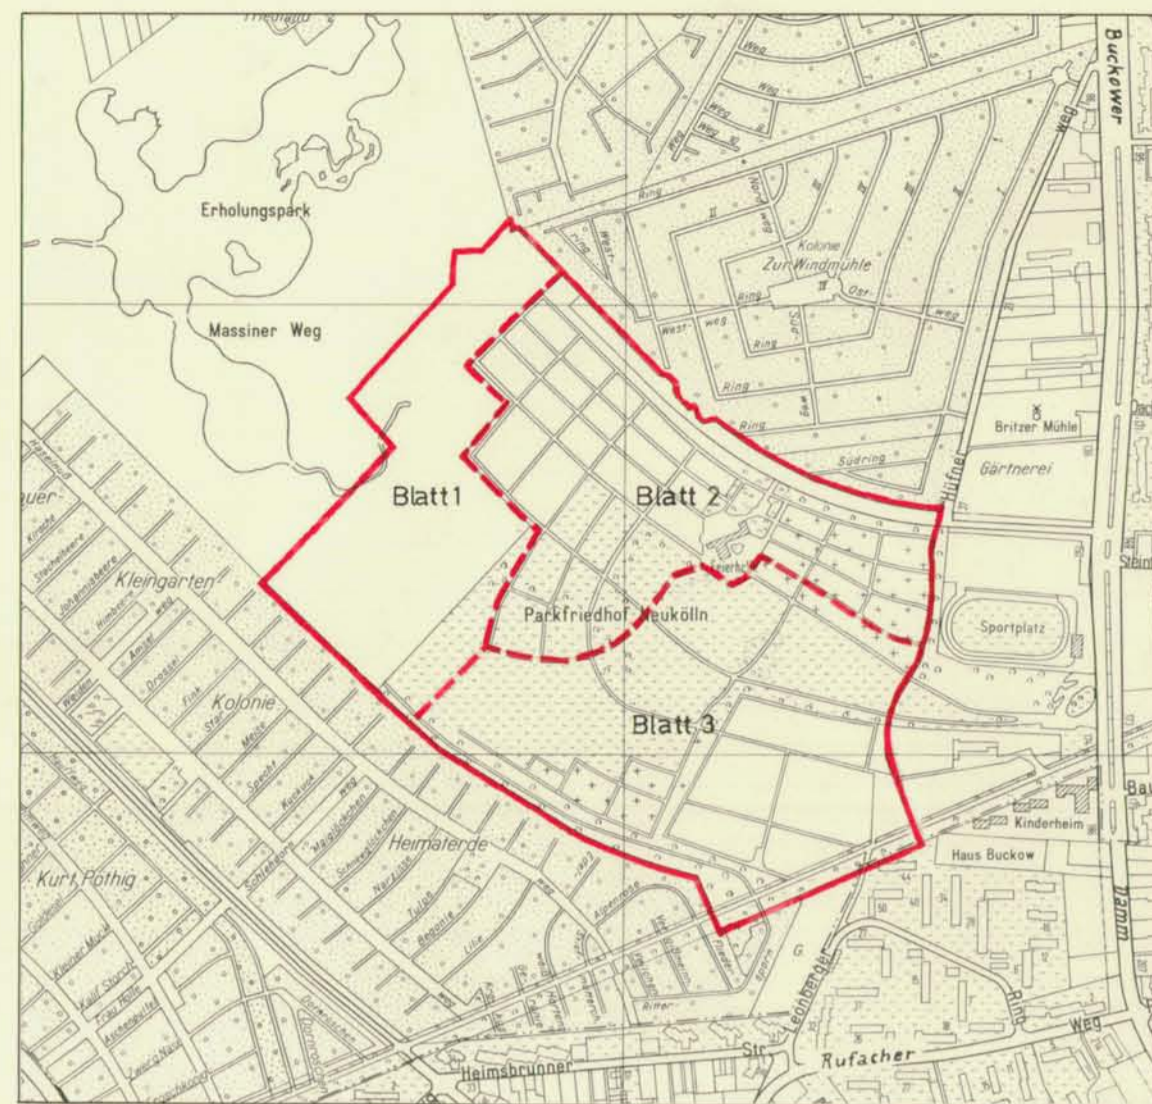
Buckower

Erholungspark

Massiner Weg

Weg

Weg

Weg

Weg

Ring

West-

Nord-weg

Kolonie

Zur Windmühle

Ring

Ost-

West-weg

Ring

Süd-weg

Ring

Ring

Ost-weg

weg

Britzer Mühle

Südring

Gärtnerei

Hüfner

Blatt 1

Blatt 2

Parkfriedhof Neukölln

Sportplatz

Kleingarten

Kolonie

Blatt 3

Heimaterde

Kinderheim

Haus Buckow

Kurt Pöthig

Damm

Leinberger

Ring

Weg

Rufacher

Heimsbrunner

Str.

Amsel

Drossel

Fink

Star

Meise

Specht

Kuckuck

Narzisse

Tulpe

Begonie

Lilie

Alpenrose

Ritter